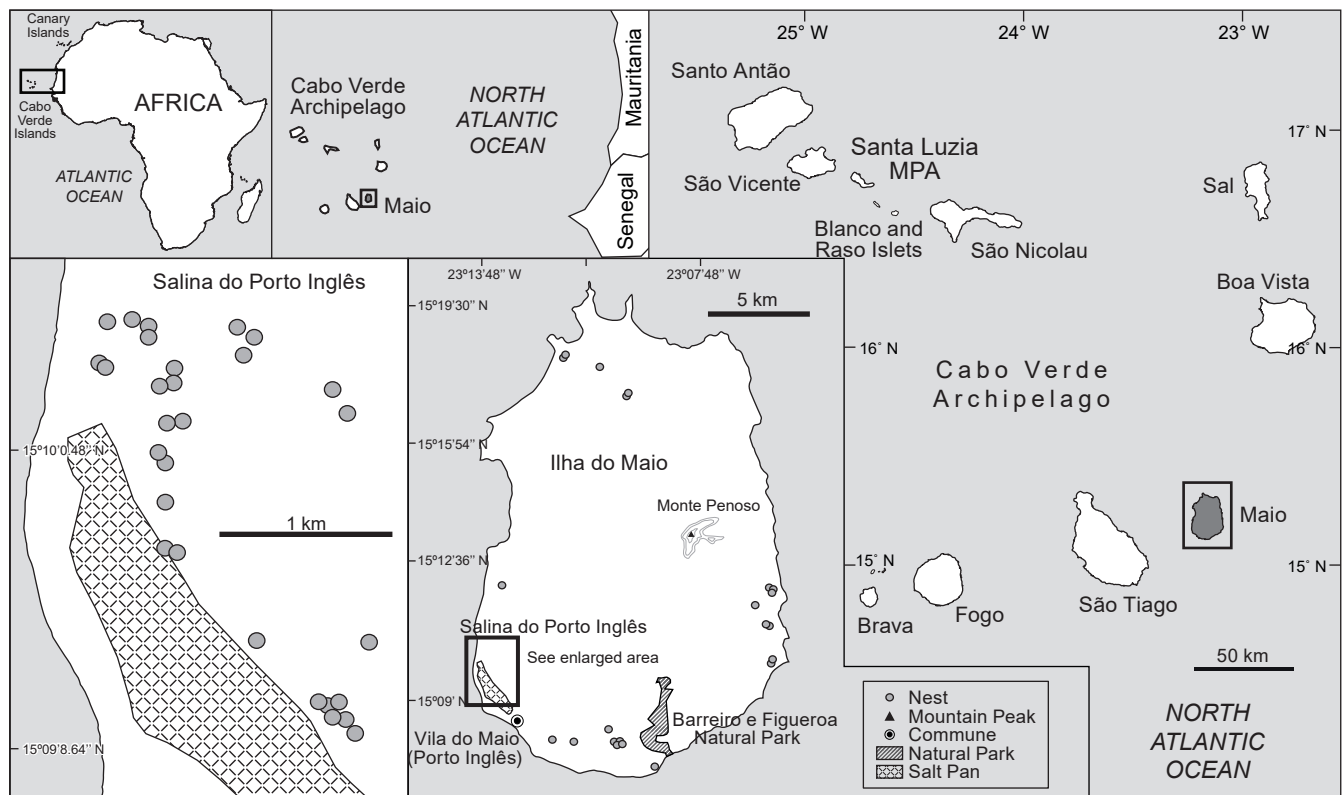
Canary Islands
Cabo Verde Islands
AFRICA
ATLANTIC OCEAN

Cabo Verde Archipelago
NORTH ATLANTIC OCEAN
Maio
Mauritania
Senegal

25° W
24° W
23° W
Santo Antão
17° N
Santa Luzia MPA
São Vicente
Sal
Blanco and Raso Islets
São Nicolau
Boa Vista
16° N
16° N
Cabo Verde Archipelago
Maio
15° N
15° N
Brava
Fogo
São Tiago
50 km
NORTH ATLANTIC OCEAN

Salina do Porto Inglês
15°10'0.48'' N
1 km
15°09'8.64'' N

23°13'48'' W
23°07'48'' W
15°19'30'' N
5 km
15°15'54'' N
Ilha do Maio
Monte Penoso
15°12'36'' N
Salina do Porto Inglês
See enlarged area
15°09' N
Vila do Maio (Porto Inglês)
Barreiro e Figueroa Natural Park

Nest
Mountain Peak
Commune
Natural Park
Salt Pan